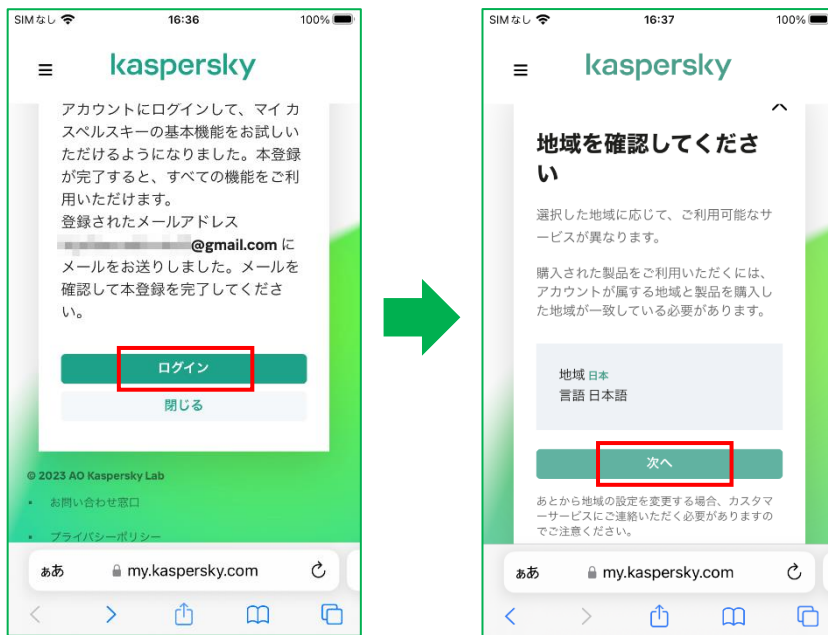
SIMなし 16:36 100%

kaspersky

アカウントにログインして、マイ カスペルスキーの基本機能をお試しいただけるようになりました。本登録が完了すると、すべての機能をご利用いただけます。
登録されたメールアドレス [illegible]@gmail.com にメールをお送りしました。メールを確認して本登録を完了してください。

ログイン

閉じる

© 2023 AO Kaspersky Lab

お問い合わせ窓口

プライバシーポリシー

ぁあ my.kaspersky.com

SIMなし 16:37 100%

kaspersky

地域を確認してください

選択した地域に応じて、ご利用可能なサービスが異なります。

購入された製品をご利用いただくには、アカウントが属する地域と製品を購入した地域が一致している必要があります。

地域 日本
言語 日本語

次へ

あとから地域の設定を変更する場合、カスタマーサービスにご連絡いただく必要がありますのでご注意ください。

ぁあ my.kaspersky.com